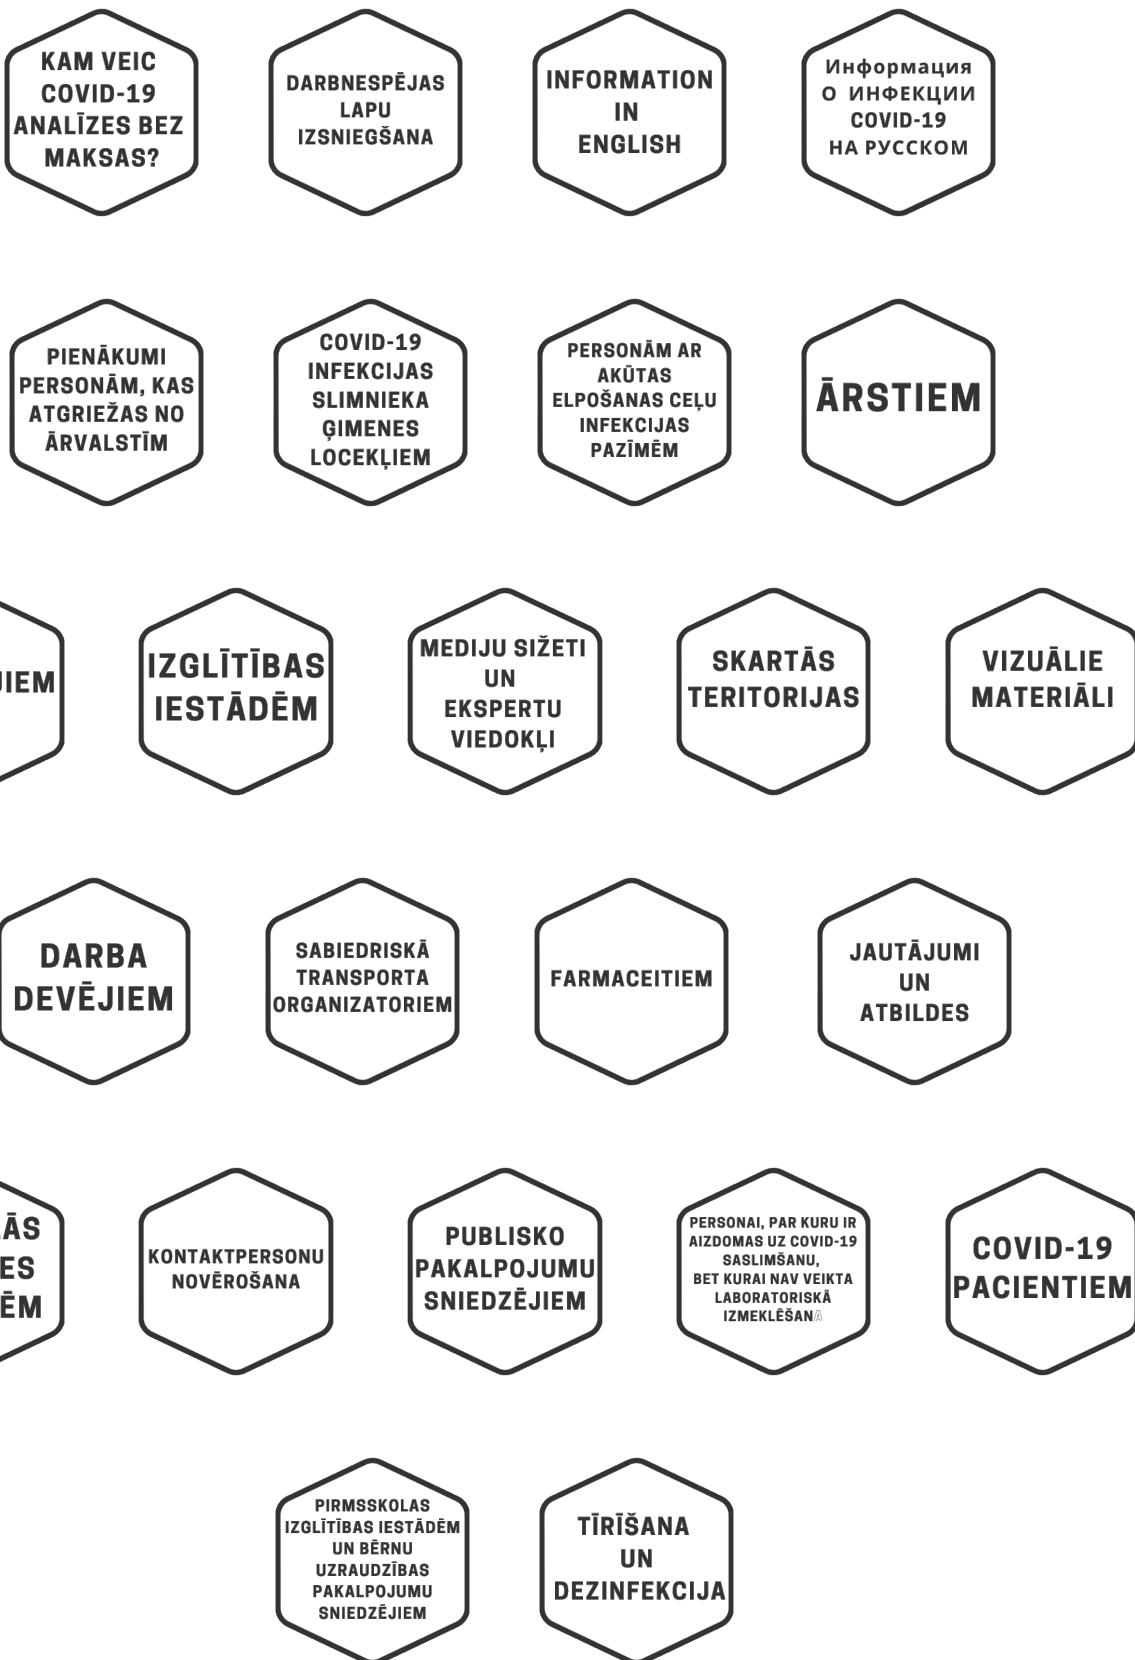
KAM VEIC COVID-19 ANALĪZES BEZ MAKSAS?

DARBNESPĒJAS LAPU IZSNIEGŠANA

INFORMATION IN ENGLISH

Информация О ИНФЕКЦИИ COVID-19 НА РУССКОМ

PIENĀKUMI PERSONĀM, KAS ATGRIEŽAS NO ĀRVALSTĪM

COVID-19 INFEKCIJAS SLIMNIEKA ĢIMENES LOCEKĻIEM

PERSONĀM AR AKŪTAS ELPOŠANAS CEĻU INFEKCIJAS PAZĪMĒM

ĀRSTIEM

IEM

IZGLĪTĪBAS IESTĀDĒM

MEDIJU SIŽETI UN EKSPERTU VIEDOKĻI

SKARTĀS TERITORIJAS

VIZUĀLIE MATERIĀLI

DARBA DEVĒJIEM

SABIEDRISKĀ TRANSPORTA ORGANIZATORIEM

FARMACEITIEM

JAUTĀJUMI UN ATBILDES

ĀS ES ĒM

KONTAKTPERSONU NOVĒROŠANA

PUBLISKO PAKALPOJUMU SNIEDZĒJIEM

PERSONAI, PAR KURU IR AIZDOMAS UZ COVID-19 SASLIMŠANU, BET KURAI NAV VEIKTA LABORATORISKĀ IZMEKLĒŠANA

COVID-19 PACIENTIEM

PIRMSSKOLAS IZGLĪTĪBAS IESTĀDĒM UN BĒRNU UZRAUDZĪBAS PAKALPOJUMU SNIEDZĒJIEM

TĪRĪŠANA UN DEZINFEKCIJA